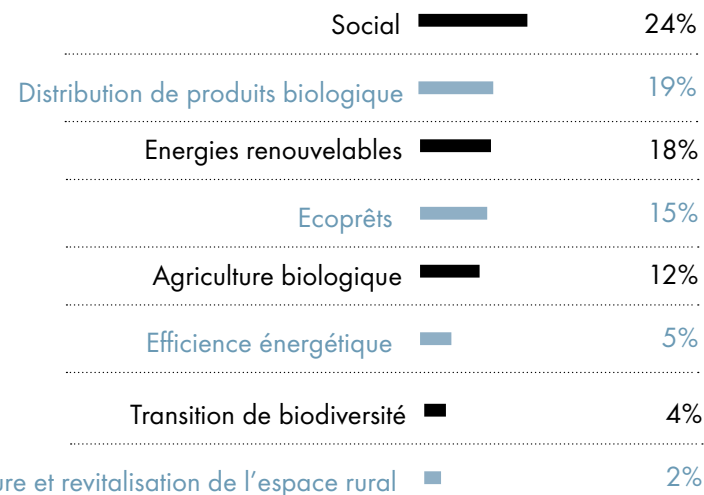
Social 24%

Distribution de produits biologique 19%

Energies renouvelables 18%

Ecoprêts 15%

Agriculture biologique 12%

Efficience énergétique 5%

Transition de biodiversité 4%

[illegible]ure et revitalisation de l'espace rural 2%